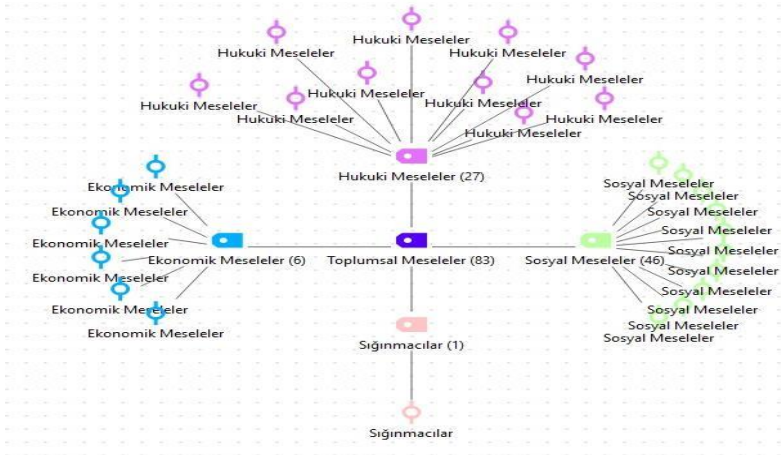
Hukuki Meseleler
Hukuki Meseleler
Hukuki Meseleler
Hukuki Meseleler
Hukuki Meseleler
Hukuki Meseleler
Hukuki Meseleler
Hukuki Meseleler
Hukuki Meseleler
Hukuki Meseleler
Hukuki Meseleler (27)

Ekonomik Meseleler
Ekonomik Meseleler
Ekonomik Meseleler
Ekonomik Meseleler
Ekonomik Meseleler
Ekonomik Meseleler
Ekonomik Meseleler (6)

Toplumsal Meseleler (83)

Sosyal Meseleler
Sosyal Meseleler
Sosyal Meseleler
Sosyal Meseleler
Sosyal Meseleler
Sosyal Meseleler
Sosyal Meseleler
Sosyal Meseleler
Sosyal Meseleler
Sosyal Meseleler
Sosyal Meseleler
Sosyal Meseleler
Sosyal Meseleler (46)

Sığınmacılar (1)
Sığınmacılar